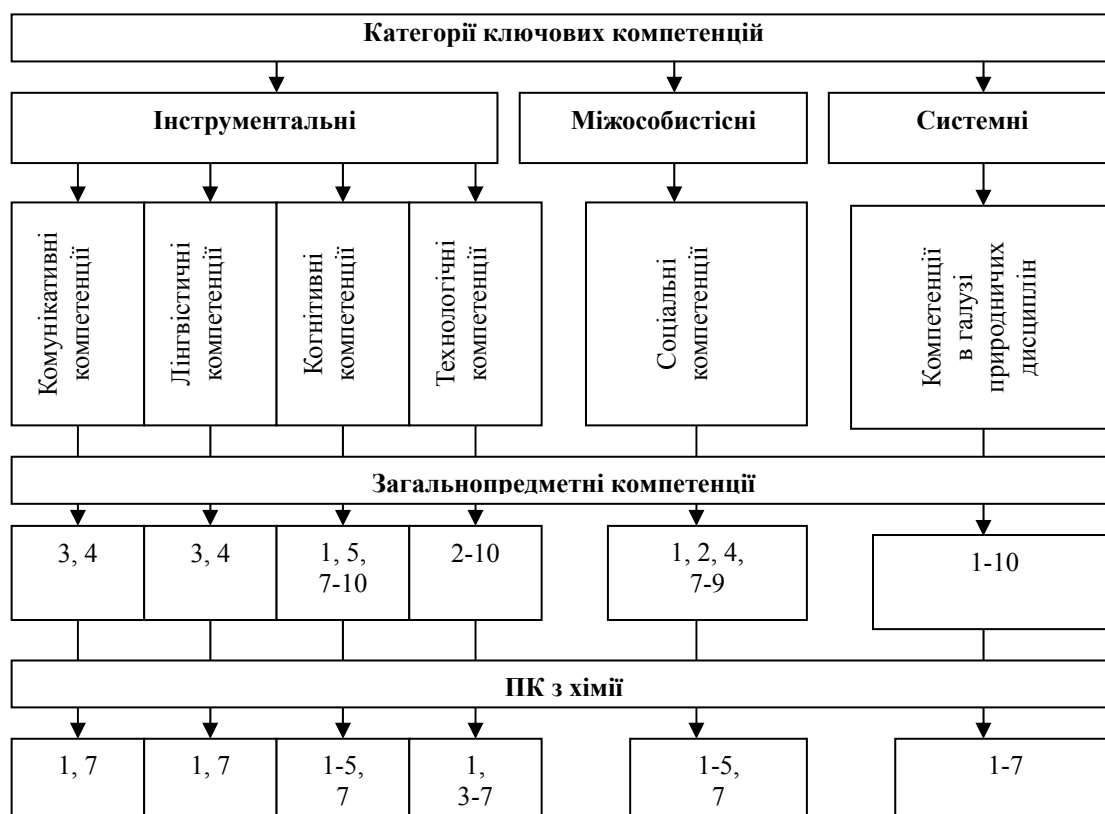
Категорії ключових компетенцій

Інструментальні

Міжособистісні

Системні

Комунікативні компетенції

Лінгвістичні компетенції

Когнітивні компетенції

Технологічні компетенції

Соціальні компетенції

Компетенції в галузі природничих дисциплін

Загальнопредметні компетенції

3, 4

3, 4

1, 5, 7-10

2-10

1, 2, 4, 7-9

1-10

ПК з хімії

1, 7

1, 7

1-5, 7

1, 3-7

1-5, 7

1-7